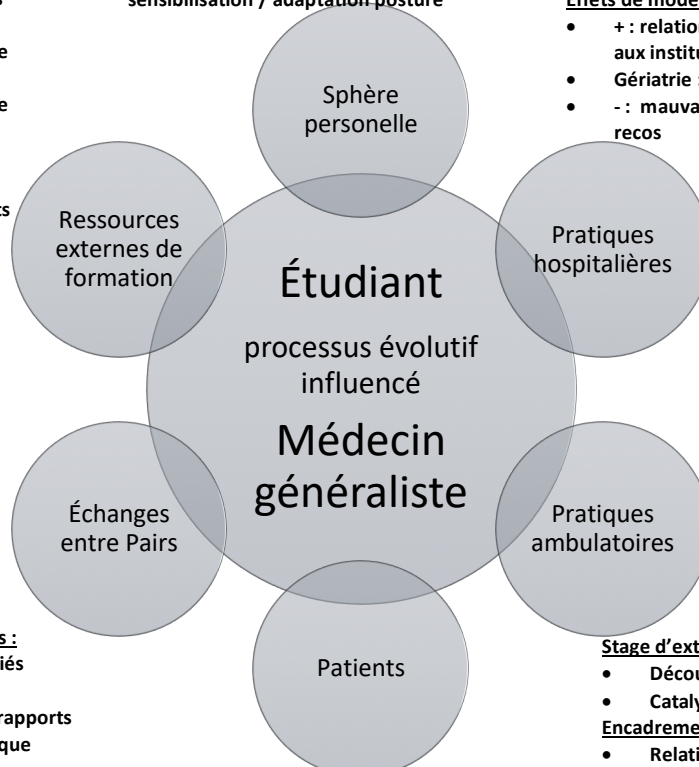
sensibilisation / adaptation posture

Effets de modè

- + : relatio aux institu
- Gériatrie :
- - : mauva recos

e

e

ts

Sphère personelle

Ressources externes de formation

Pratiques hospitalières

Étudiant

processus évolutif influencé

Médecin généraliste

Échanges entre Pairs

Pratiques ambulatoires

Patients

s :
iés

rapports
que

Stage d'ext

- Décou
- Cataly

Encadreme

- Relati